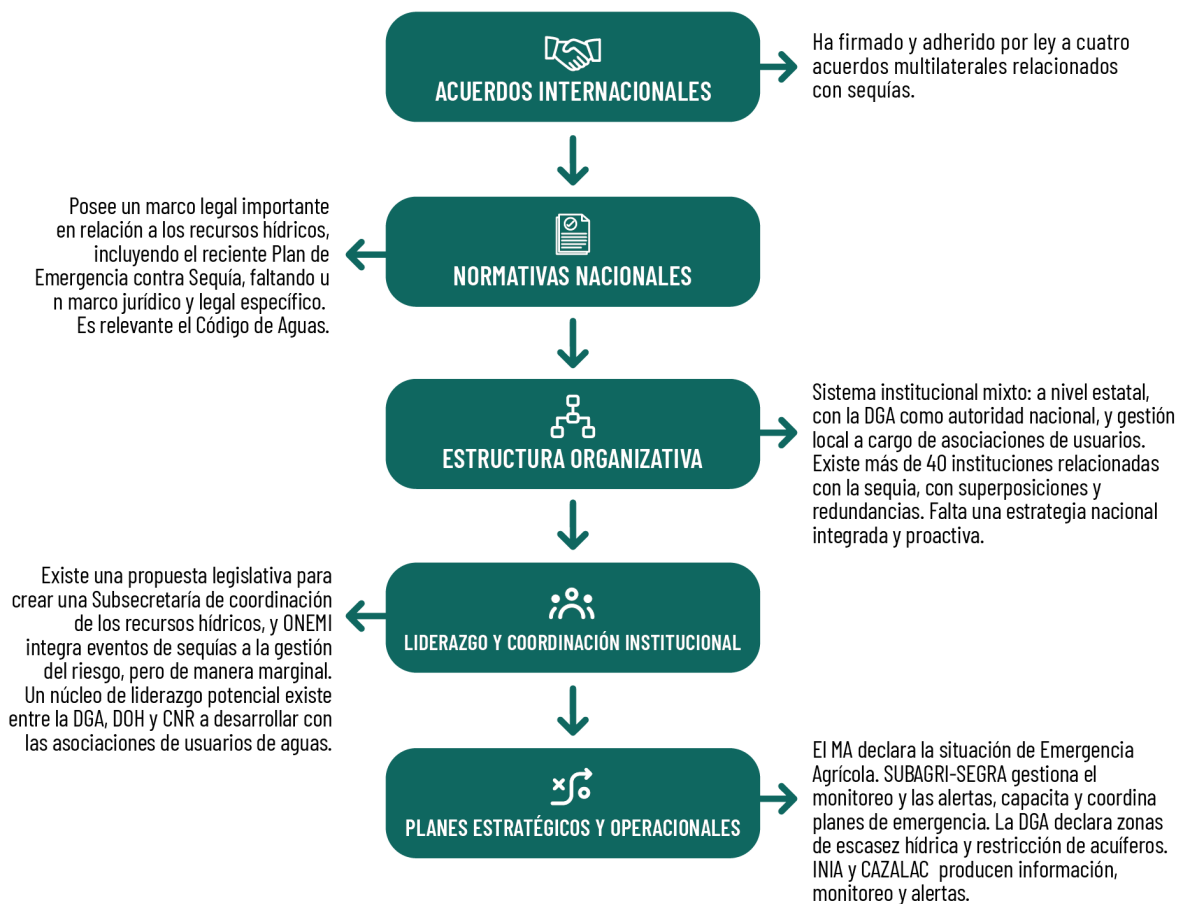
ACUERDOS INTERNACIONALES

Ha firmado y adherido por ley a cuatro acuerdos multilaterales relacionados con sequías.

Posee un marco legal importante en relación a los recursos hídricos, incluyendo el reciente Plan de Emergencia contra Sequía, faltando u n marco jurídico y legal específico. Es relevante el Código de Aguas.

NORMATIVAS NACIONALES

ESTRUCTURA ORGANIZATIVA

Sistema institucional mixto: a nivel estatal, con la DGA como autoridad nacional, y gestión local a cargo de asociaciones de usuarios. Existe más de 40 instituciones relacionadas con la sequia, con superposiciones y redundancias. Falta una estrategia nacional integrada y proactiva.

Existe una propuesta legislativa para crear una Subsecretaría de coordinación de los recursos hídricos, y ONEMI integra eventos de sequías a la gestión del riesgo, pero de manera marginal. Un núcleo de liderazgo potencial existe entre la DGA, DOH y CNR a desarrollar con las asociaciones de usuarios de aguas.

LIDERAZGO Y COORDINACIÓN INSTITUCIONAL

PLANES ESTRATÉGICOS Y OPERACIONALES

El MA declara la situación de Emergencia Agrícola. SUBAGRI-SEGRA gestiona el monitoreo y las alertas, capacita y coordina planes de emergencia. La DGA declara zonas de escasez hídrica y restricción de acuíferos. INIA y CAZALAC producen información, monitoreo y alertas.